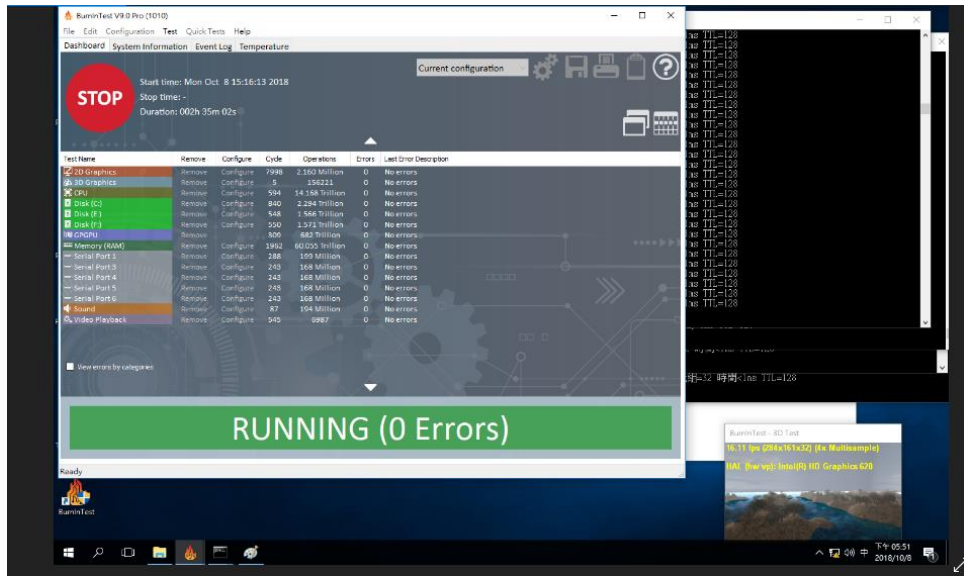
BurnInTest V9.0 Pro (1010)

File Edit Configuration Test Quick Tests Help

Dashboard System Information Event Log Temperature

STOP

Start time: Mon Oct 8 15:16:13 2018
Stop time: -
Duration: 002h 35m 02s

Current configuration

| Test Name | Remove | Configure | Cycle | Operations | Errors | Last Error Description |
|---|---|---|---|---|---|---|
| 2D Graphics | Remove | Configure | 7998 | 2.160 Million | 0 | No errors |
| 3D Graphics | Remove | Configure | 5 | 156221 | 0 | No errors |
| CPU | Remove | Configure | 594 | 14.168 Trillion | 0 | No errors |
| Disk (C:) | Remove | Configure | 840 | 2.294 Trillion | 0 | No errors |
| Disk (E:) | Remove | Configure | 548 | 1.566 Trillion | 0 | No errors |
| Disk (F:) | Remove | Configure | 550 | 1.571 Trillion | 0 | No errors |
| GPGPU | Remove | Configure | 500 | 682 Trillion | 0 | No errors |
| Memory (RAM) | Remove | Configure | 1962 | 60.055 Trillion | 0 | No errors |
| Serial Port 1 | Remove | Configure | 288 | 199 Million | 0 | No errors |
| Serial Port 3 | Remove | Configure | 243 | 168 Million | 0 | No errors |
| Serial Port 4 | Remove | Configure | 243 | 168 Million | 0 | No errors |
| Serial Port 5 | Remove | Configure | 243 | 168 Million | 0 | No errors |
| Serial Port 6 | Remove | Configure | 243 | 168 Million | 0 | No errors |
| Sound | Remove | Configure | 87 | 194 Million | 0 | No errors |
| Video Playback | Remove | Configure | 545 | 5987 | 0 | No errors |

View errors by categories

RUNNING (0 Errors)

Ready

ms TTL=128
ms TTL=128
ms TTL=128
ms TTL=128
ms TTL=128
ms TTL=128
ms TTL=128
ms TTL=128
ms TTL=128
ms TTL=128
ms TTL=128
ms TTL=128
ms TTL=128
ms TTL=128
ms TTL=128
ms TTL=128
ms TTL=128
ms TTL=128
ms TTL=128
ms TTL=128
ms TTL=128
ms TTL=128
ms TTL=128
ms TTL=128
ms TTL=128
ms TTL=128
ms TTL=128
ms TTL=128

組=32 時間<1ms TTL=128

BurnInTest - 3D Test
16.11 fps (284x161x32) (4x Multisample)
HAL (hw vp): Intel(R) HD Graphics 620

BurnInTest

下午 05:51
2018/10/8
中